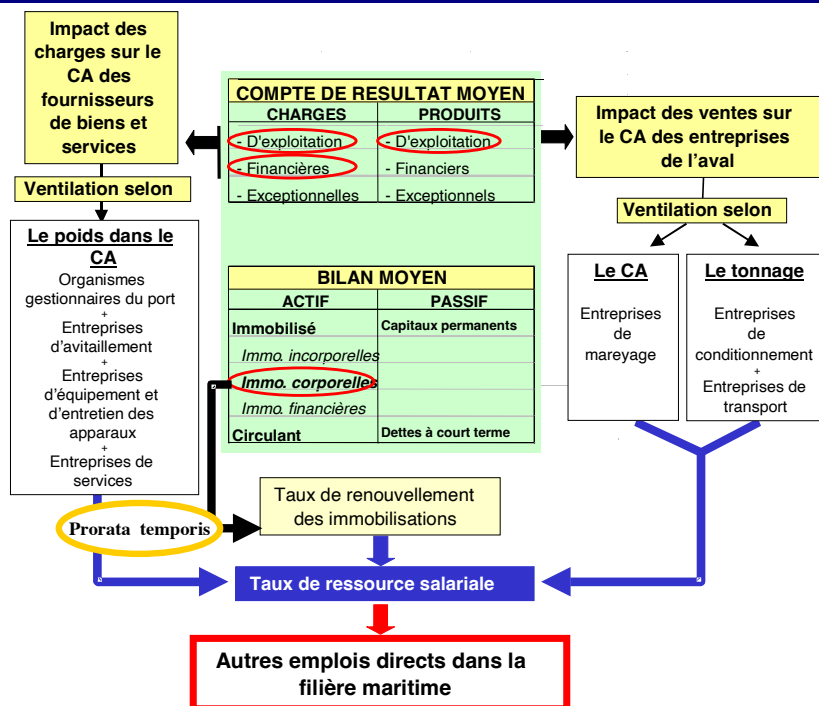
Impact des charges sur le CA des fournisseurs de biens et services

Ventilation selon

Le poids dans le CA

Organismes gestionnaires du port
+
Entreprises d'avitaillement
+
Entreprises d'équipement et d'entretien des apparaux
+
Entreprises de services

COMPTE DE RESULTAT MOYEN

| CHARGES | PRODUITS |
|---|---|
| - D'exploitation | - D'exploitation |
| - Financières | - Financiers |
| - Exceptionnelles | - Exceptionnels |

BILAN MOYEN

| ACTIF | PASSIF |
|---|---|
| Immobilisé | Capitaux permanents |
| Immo. incorporelles | |
| Immo. corporelles | |
| Immo. financières | |
| Circulant | Dettes à court terme |

Impact des ventes sur le CA des entreprises de l'aval

Ventilation selon

Le CA

Entreprises de mareyage

Le tonnage

Entreprises de conditionnement
+
Entreprises de transport

Prorata temporis

Taux de renouvellement des immobilisations

Taux de ressource salariale

Autres emplois directs dans la filière maritime